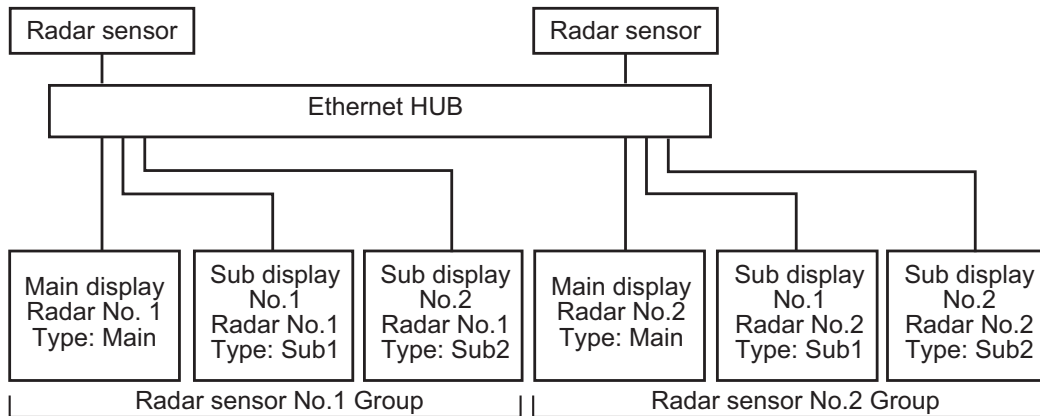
Radar sensor

Radar sensor

Ethernet HUB

Main display
Radar No. 1
Type: Main

Sub display
No.1
Radar No.1
Type: Sub1

Sub display
No.2
Radar No.1
Type: Sub2

Main display
Radar No.2
Type: Main

Sub display
No.1
Radar No.2
Type: Sub1

Sub display
No.2
Radar No.2
Type: Sub2

Radar sensor No.1 Group

Radar sensor No.2 Group